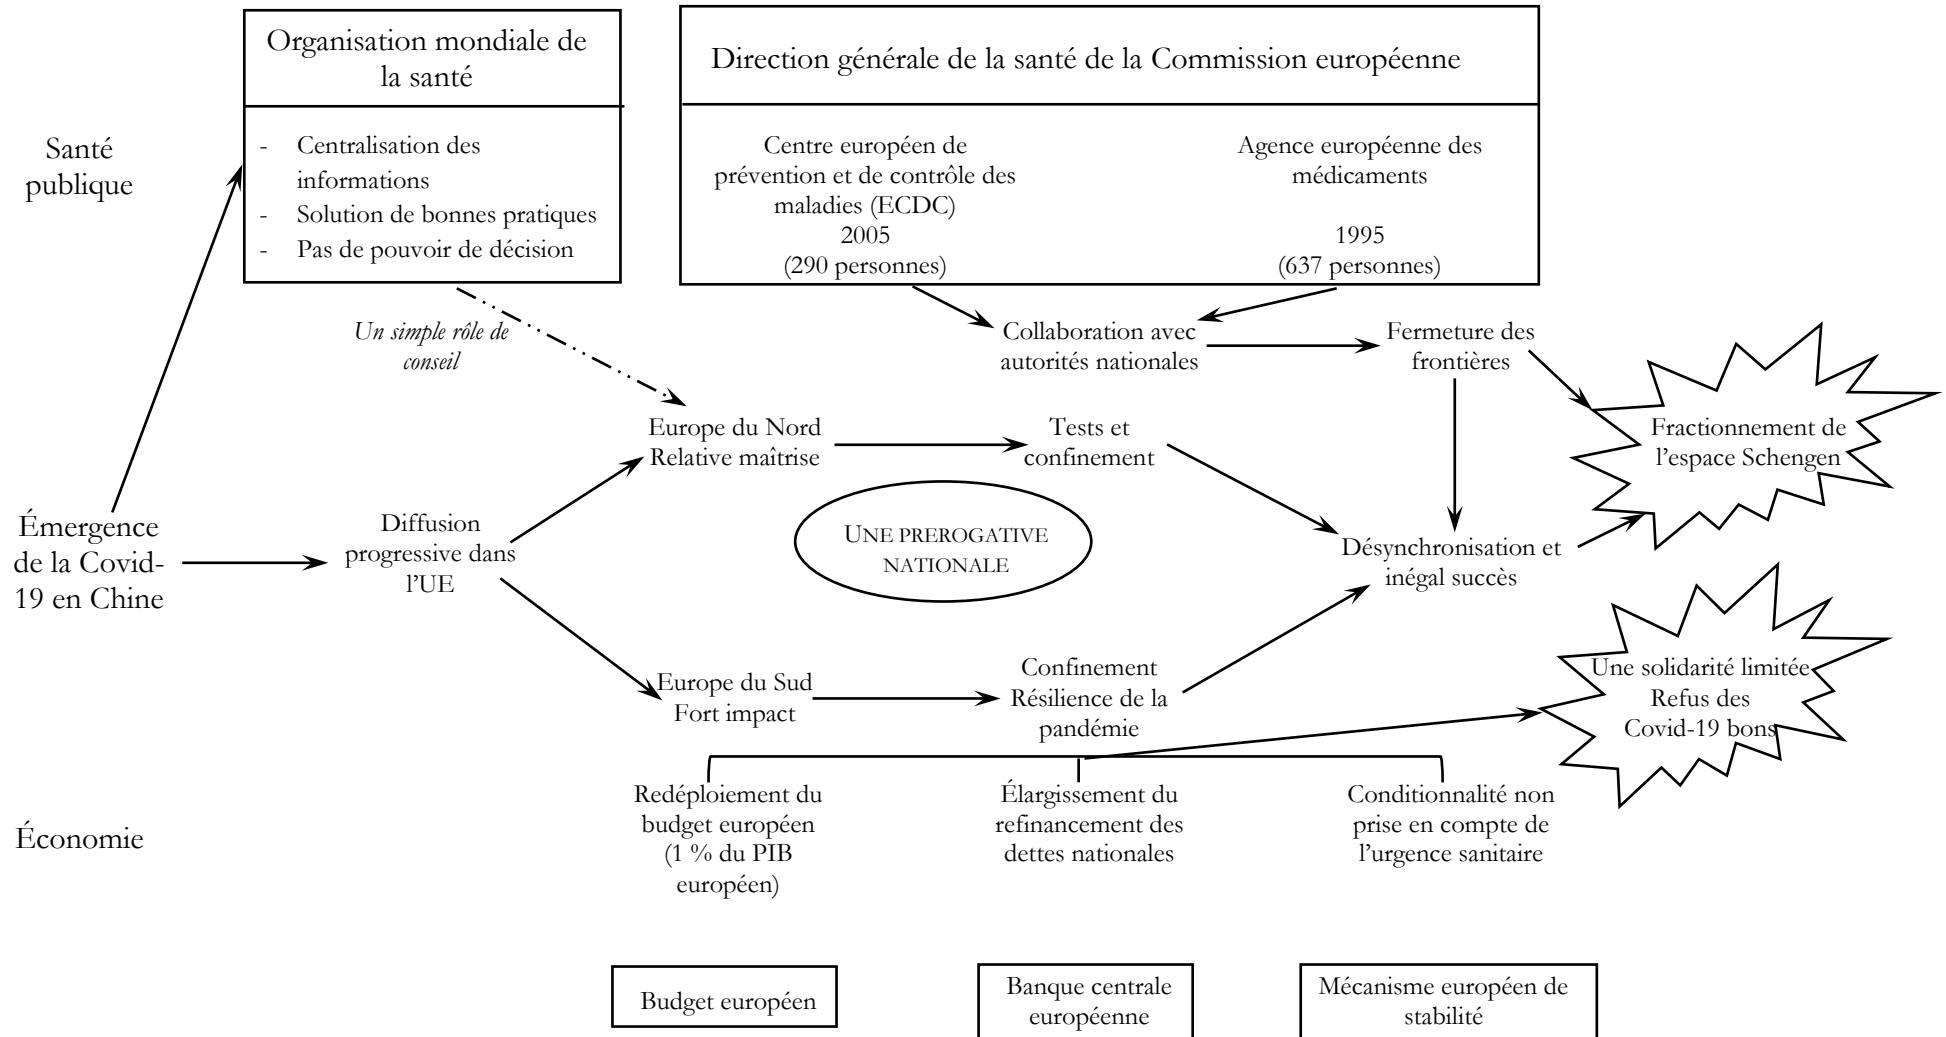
Santé publique

Organisation mondiale de la santé

- Centralisation des informations
- Solution de bonnes pratiques
- Pas de pouvoir de décision

Direction générale de la santé de la Commission européenne

Centre européen de prévention et de contrôle des maladies (ECDC)
2005
(290 personnes)

Agence européenne des médicaments

1995
(637 personnes)

Un simple rôle de conseil

Collaboration avec autorités nationales

Fermeture des frontières

Fractionnement de l'espace Schengen

Europe du Nord
Relative maîtrise

Tests et confinement

Émergence de la Covid-19 en Chine

Diffusion progressive dans l'UE

UNE PREROGATIVE NATIONALE

Désynchronisation et inégal succès

Europe du Sud
Fort impact

Confinement
Résilience de la pandémie

Une solidarité limitée
Refus des Covid-19 bons

Économie

Redéploiement du budget européen (1 % du PIB européen)

Élargissement du refinancement des dettes nationales

Conditionnalité non prise en compte de l'urgence sanitaire

Budget européen

Banque centrale européenne

Mécanisme européen de stabilité